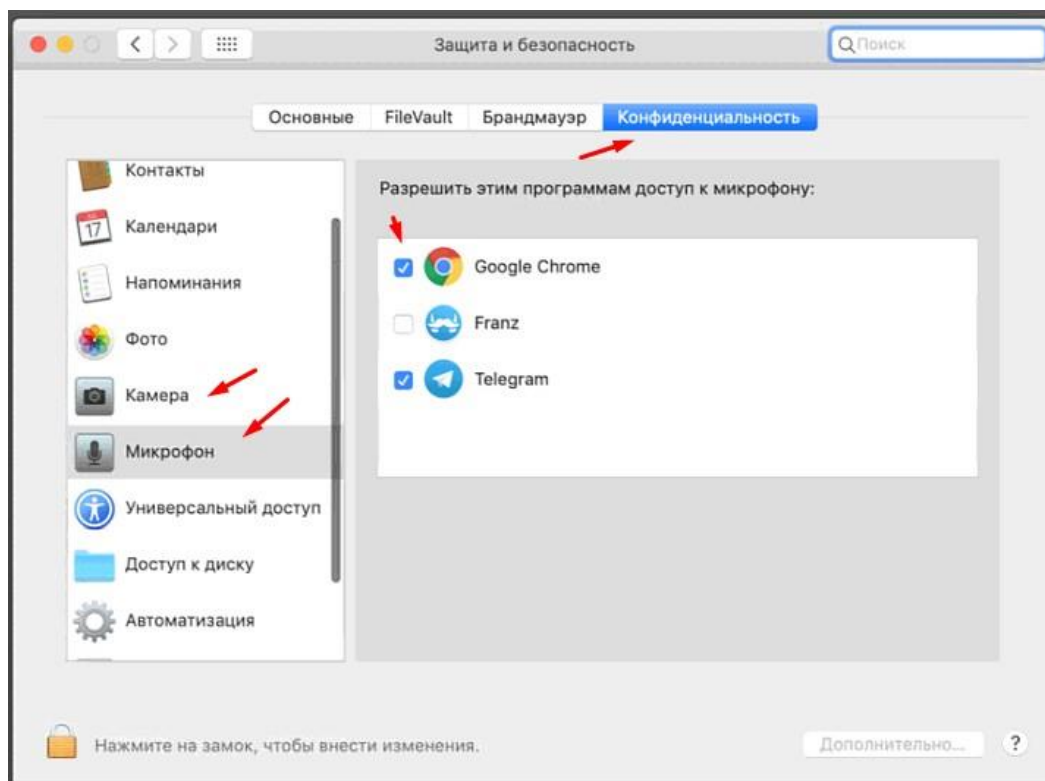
Защита и безопасность

Поиск

Основные | FileVault | Брандмауэр | Конфиденциальность

Контакты
17 Календари
Напоминания
Фото
Камера
Микрофон
Универсальный доступ
Доступ к диску
Автоматизация

Разрешить этим программам доступ к микрофону:

Google Chrome
Franz
Telegram

Нажмите на замок, чтобы внести изменения.

Дополнительно...

?